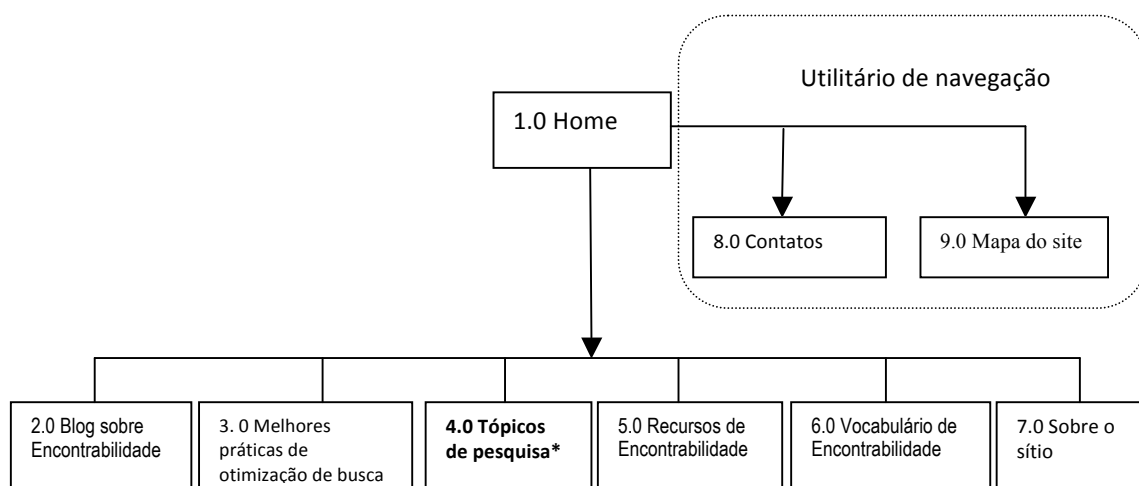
Utilitário de navegação

1.0 Home

8.0 Contatos

9.0 Mapa do site

2.0 Blog sobre Encontrabilidade

3. 0 Melhores práticas de otimização de busca

**4.0 Tópicos de pesquisa***

5.0 Recursos de Encontrabilidade

6.0 Vocabulário de Encontrabilidade

7.0 Sobre o sítio